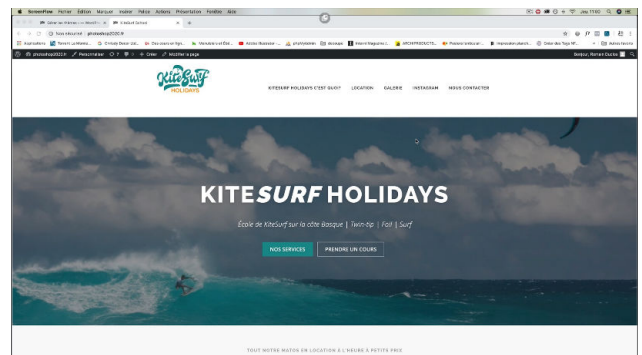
ScreenFlow Fichier Édition Marquer Insérer Police Actions Présentation Fenêtre Aide
Jeu 17:40

Gérer les thèmes ‹ — WordPress | Kite&Surf Holidays

Non sécurisé | photosdesp2020.fr

Applications

photosdesp2020.fr | Personnaliser | Créer | Modifier la page

Bonjour, Romain Duclos

KiteSurf HOLIDAYS

KITESURF HOLIDAYS C'EST QUOI? LOCATION GALERIE INSTAGRAM NOUS CONTACTER

KITE SURF HOLIDAYS

École de KiteSurf sur la côte Basque | Twin-tip | Foil | Surf

NOS SERVICES PRENDRE UN COURS

TOUT NOTRE MATOS EN LOCATION À L'HEURE À PETITS PRIX